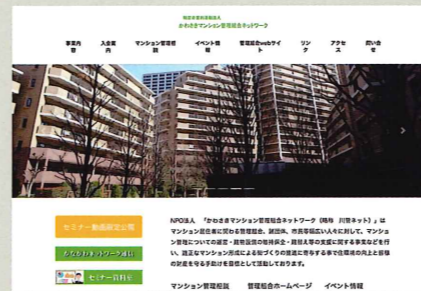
特定非営利活動法人
かわさきマンション管理組合ネットワーク

事支内容

入会案内

マンション管理相談

イベント情報

管理組合webサイト

リンク

アクセス

問い合せ

セミナー動画限定公開

かわさきネットワーク通信

セミナー資料を

NPO法人「かわさきマンション管理組合ネットワーク（略称 川管ネット）」は、マンション居住者に関わる管理組合、諸団体、市民等幅広い人々に対して、マンション管理についての運営・維持保全の取得拡企・建替え等の支援に関する事業などを行い、適正なマンション形成による良好なくらしの推進に寄与する事で住環境の向上と都市の防災を守る手助けを目指として活動しております。

マンション管理相談　　管理組合ホームページ　　イベント情報